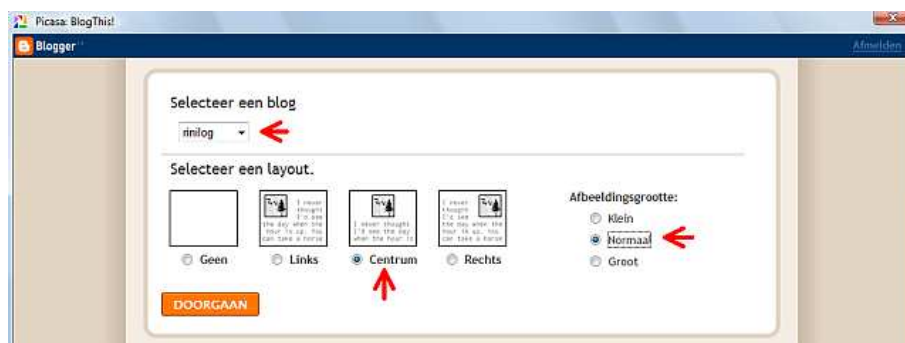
Picasa: BlogThis!

Blogger

Afmelden

Selecteer een blog

rinilog

Selecteer een layout.

I never thought I'd see the day when the hour is up, You can take a horse

I never thought I'd see the day when the hour is up

I never thought I'd see the day when the hour is up, You can take a horse

Geen

Links

Centrum

Rechts

Afbeeldingsgrootte:

Klein

Normaal

Groot

DOORGAAN